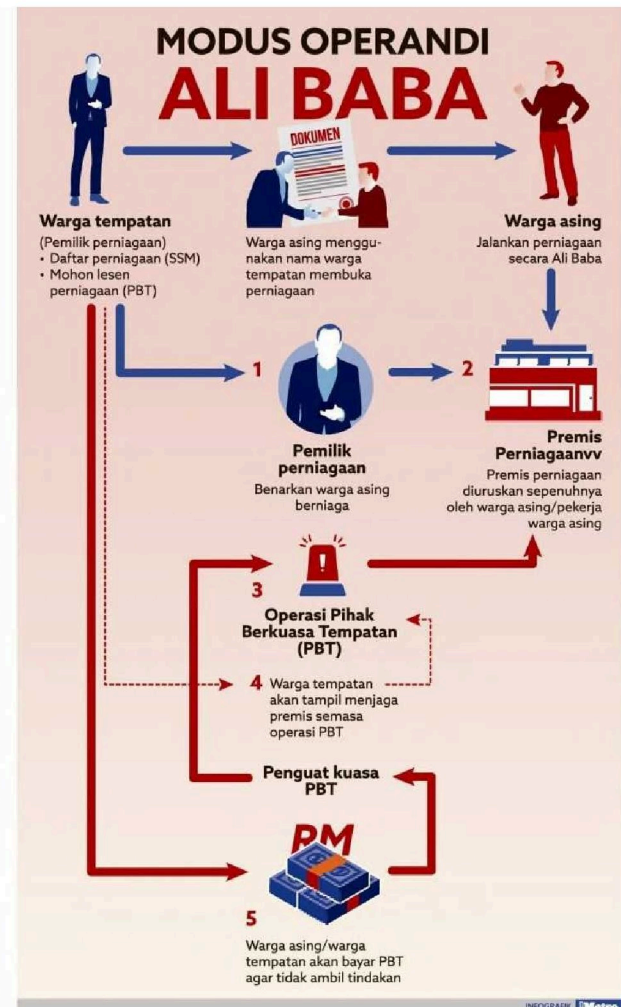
MODUS OPERANDI
ALI BABA

DOKUMEN

Warga tempatan
(Pemilik perniagaan)
• Daftar perniagaan (SSM)
• Mohon lesen perniagaan (PBT)

Warga asing menggunakan nama warga tempatan membuka perniagaan

Warga asing
Jalankan perniagaan secara Ali Baba

1

Pemilik perniagaan
Benarkan warga asing berniaga

2

Premis Perniagaanvv
Premis perniagaan diuruskan sepenuhnya oleh warga asing/pekerja warga asing

3
Operasi Pihak Berkuasa Tempatan (PBT)

4 Warga tempatan akan tampil menjaga premis semasa operasi PBT

Penguat kuasa PBT

RM

5
Warga asing/warga tempatan akan bayar PBT agar tidak ambil tindakan

INFOGRAFIK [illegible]